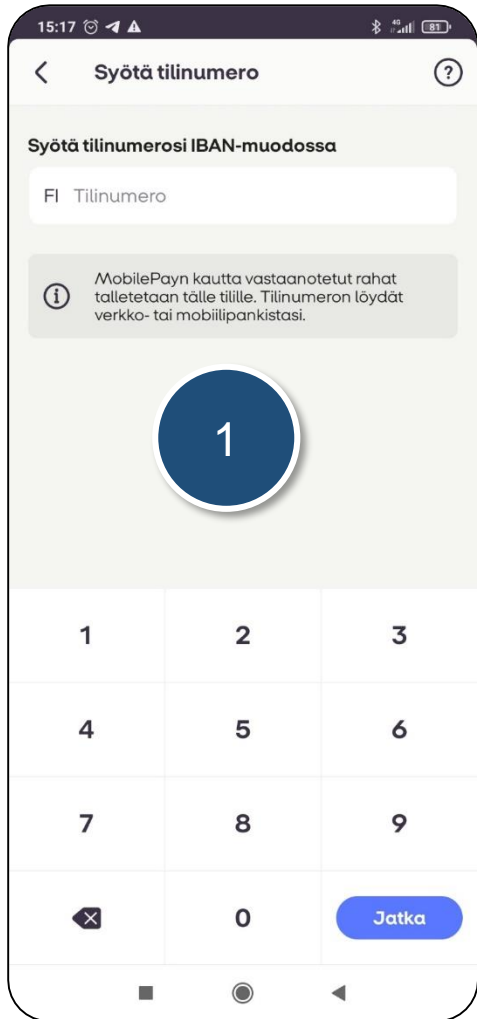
15:17

81

Syötä tilinumero

?

Syötä tilinumerosi IBAN-muodossa

FI Tilinumero

MobilePayn kautta vastaanotetut rahat talletetaan tälle tilille. Tilinumeron löydät verkko- tai mobiilipankistasi.

1

| 1 | 2 | 3 |
|---|---|---|
| 4 | 5 | 6 |
| 7 | 8 | 9 |
|  | 0 | Jatka |